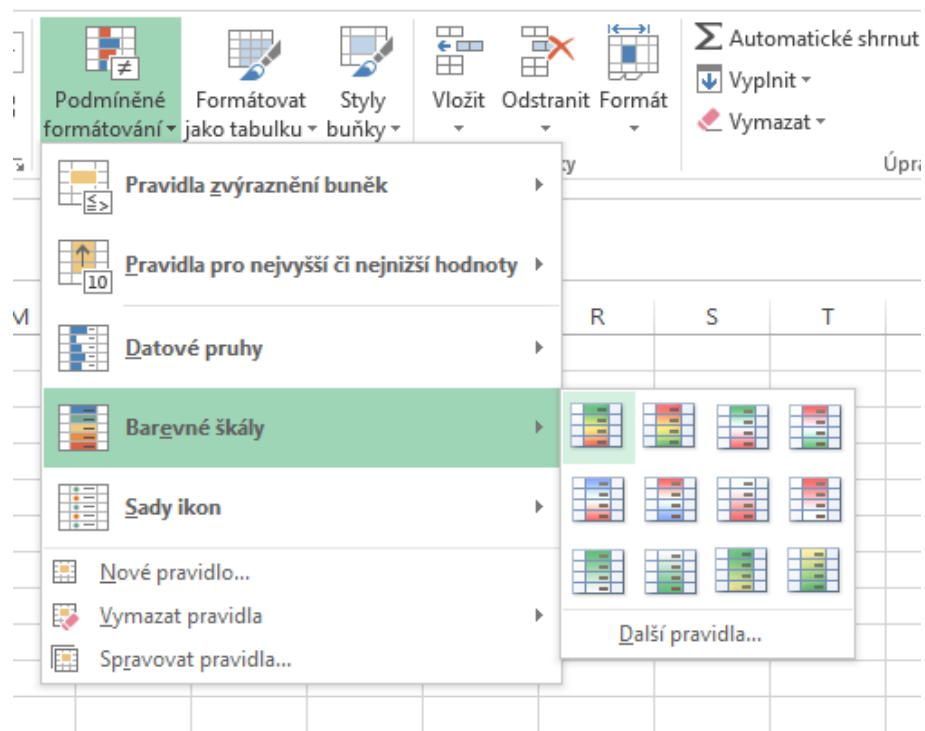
Podmíněné formátování ▾ Formátovat jako tabulku ▾ Styly buňky ▾ Vložit ▾ Odstranit ▾ Formát ▾

$\Sigma$ Automatické shrnut
Vyplnit ▾
Vymazat ▾
Úpra

Pravidla zvýraznění buněk ▸

Pravidla pro nejvyšší či nejnižší hodnoty ▸

Datové pruhy ▸

Barevné škály ▸

Sady ikon ▸

Nové pravidlo...

Vymazat pravidla ▸

Spravovat pravidla...

10

M R S T

Další pravidla...